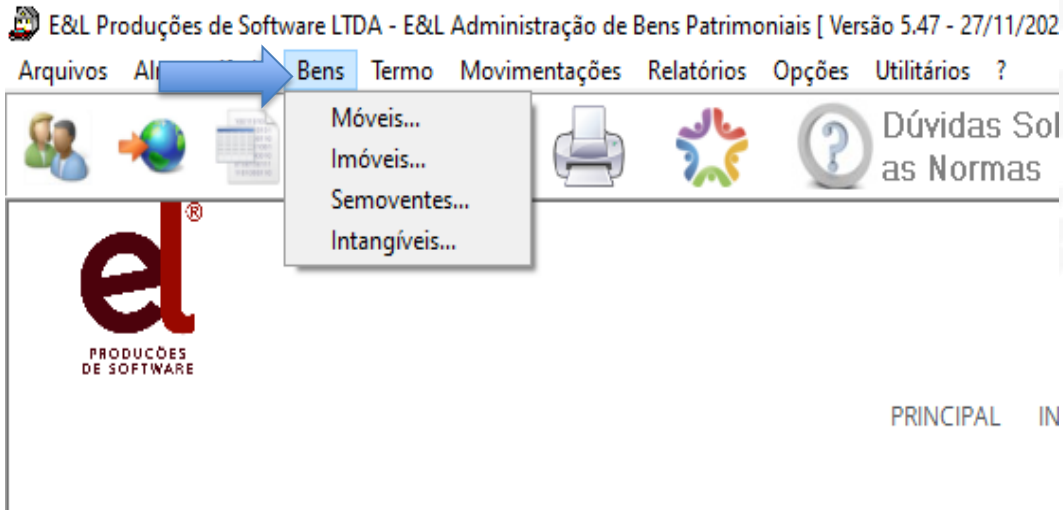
E&L Produções de Software LTDA - E&L Administração de Bens Patrimoniais [ Versão 5.47 - 27/11/202

Arquivos Al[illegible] Bens Termo Movimentações Relatórios Opções Utilitários ?

Móveis...
Imóveis...
Semoventes...
Intangíveis...

Dúvidas Sol
as Normas

el®
PRODUCÕES
DE SOFTWARE

PRINCIPAL IN